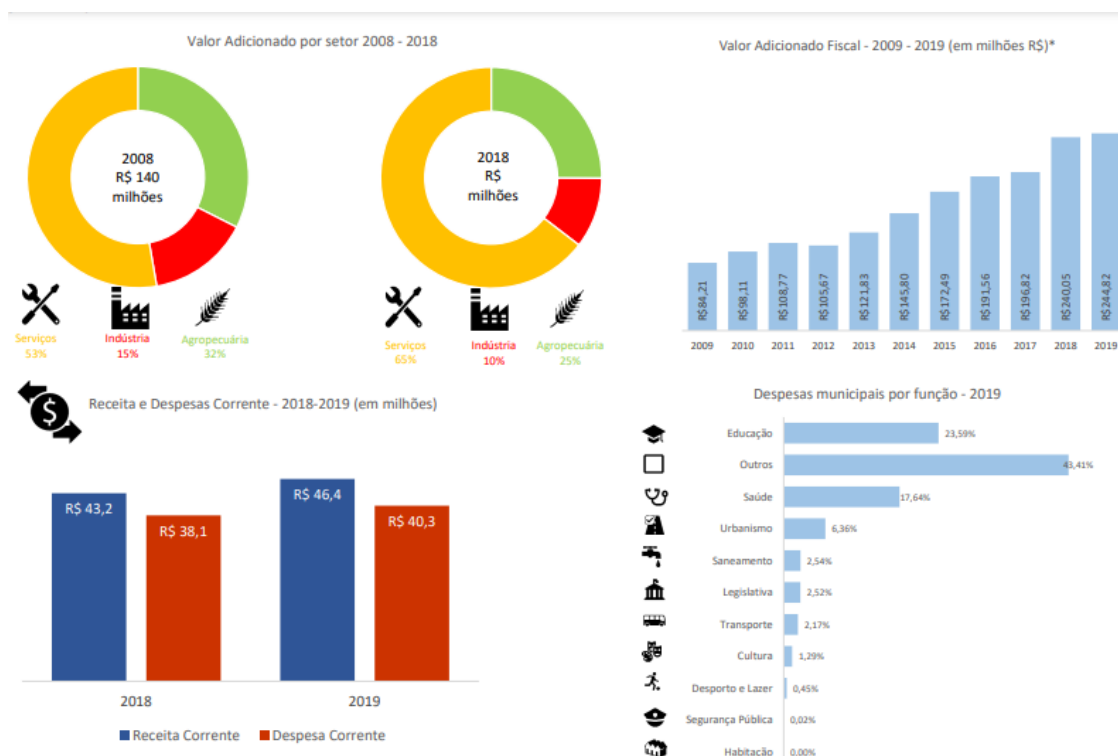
Valor Adicionado por setor 2008 - 2018

2008
R$ 140
milhões

Serviços
53%

Indústria
15%

Agropecuária
32%

2018
R$
milhões

Serviços
65%

Indústria
10%

Agropecuária
25%

Valor Adicionado Fiscal - 2009 - 2019 (em milhões R$)*

| 2009 | 2010 | 2011 | 2012 | 2013 | 2014 | 2015 | 2016 | 2017 | 2018 | 2019 |
|---|---|---|---|---|---|---|---|---|---|---|
| R$84,21 | R$98,11 | R$108,77 | R$105,67 | R$121,83 | R$145,80 | R$172,49 | R$191,56 | R$196,82 | R$240,05 | R$244,82 |

Receita e Despesas Corrente - 2018-2019 (em milhões)

| | Receita Corrente | Despesa Corrente |
|---|---|---|
| 2018 | R$ 43,2 | R$ 38,1 |
| 2019 | R$ 46,4 | R$ 40,3 |

Receita Corrente
Despesa Corrente

Despesas municipais por função - 2019

| Função | % |
|---|---|
| Educação | 23,59% |
| Outros | 43,41% |
| Saúde | 17,64% |
| Urbanismo | 6,36% |
| Saneamento | 2,54% |
| Legislativa | 2,52% |
| Transporte | 2,17% |
| Cultura | 1,29% |
| Desporto e Lazer | 0,45% |
| Segurança Pública | 0,02% |
| Habitação | 0,00% |